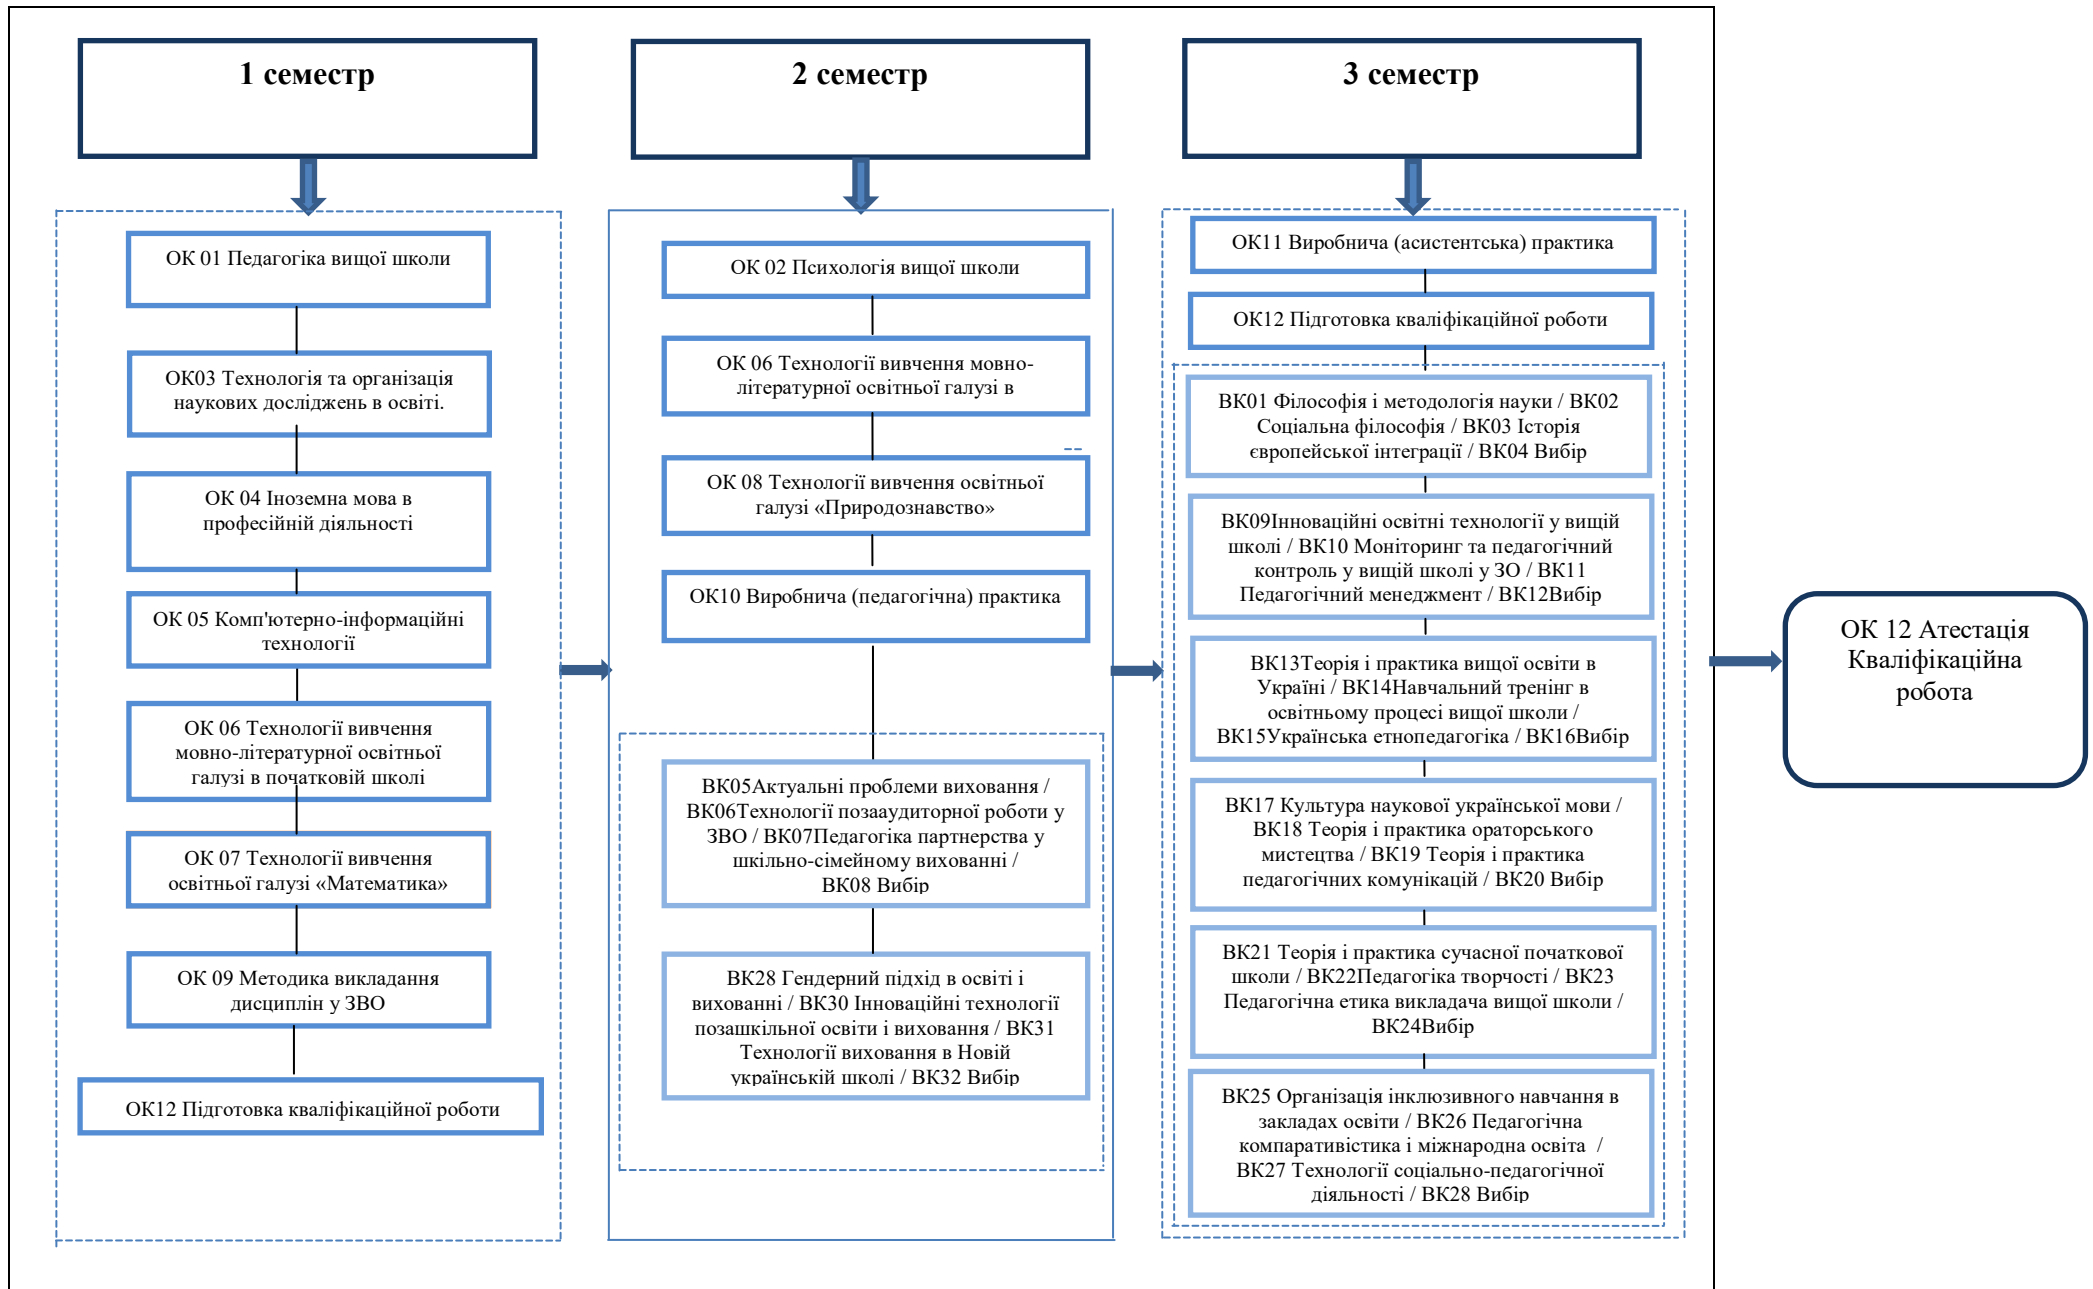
1 семестр

ОК 01 Педагогіка вищої школи

ОК03 Технологія та організація наукових досліджень в освіті.

ОК 04 Іноземна мова в професійній діяльності

ОК 05 Комп'ютерно-інформаційні технології

ОК 06 Технології вивчення мовно-літературної освітньої галузі в початковій школі

ОК 07 Технології вивчення освітньої галузі «Математика»

ОК 09 Методика викладання дисциплін у ЗВО

ОК12 Підготовка кваліфікаційної роботи

2 семестр

ОК 02 Психологія вищої школи

ОК 06 Технології вивчення мовно-літературної освітньої галузі в

ОК 08 Технології вивчення освітньої галузі «Природознавство»

ОК10 Виробнича (педагогічна) практика

ВК05Актуальні проблеми виховання / ВК06Технології позааудиторної роботи у ЗВО / ВК07Педагогіка партнерства у шкільно-сімейному вихованні / ВК08 Вибір

ВК28 Гендерний підхід в освіті і вихованні / ВК30 Інноваційні технології позашкільної освіти і виховання / ВК31 Технології виховання в Новій українській школі / ВК32 Вибір

3 семестр

ОК11 Виробнича (асистентська) практика

ОК12 Підготовка кваліфікаційної роботи

ВК01 Філософія і методологія науки / ВК02 Соціальна філософія / ВК03 Історія європейської інтеграції / ВК04 Вибір

ВК09Інноваційні освітні технології у вищій школі / ВК10 Моніторинг та педагогічний контроль у вищій школі у ЗО / ВК11 Педагогічний менеджмент / ВК12Вибір

ВК13Теорія і практика вищої освіти в Україні / ВК14Навчальний тренінг в освітньому процесі вищої школи / ВК15Українська етнопедагогіка / ВК16Вибір

ВК17 Культура наукової української мови / ВК18 Теорія і практика ораторського мистецтва / ВК19 Теорія і практика педагогічних комунікацій / ВК20 Вибір

ВК21 Теорія і практика сучасної початкової школи / ВК22Педагогіка творчості / ВК23 Педагогічна етика викладача вищої школи / ВК24Вибір

ВК25 Організація інклюзивного навчання в закладах освіти / ВК26 Педагогічна компаративістика і міжнародна освіта / ВК27 Технології соціально-педагогічної діяльності / ВК28 Вибір

ОК 12 Атестація Кваліфікаційна робота